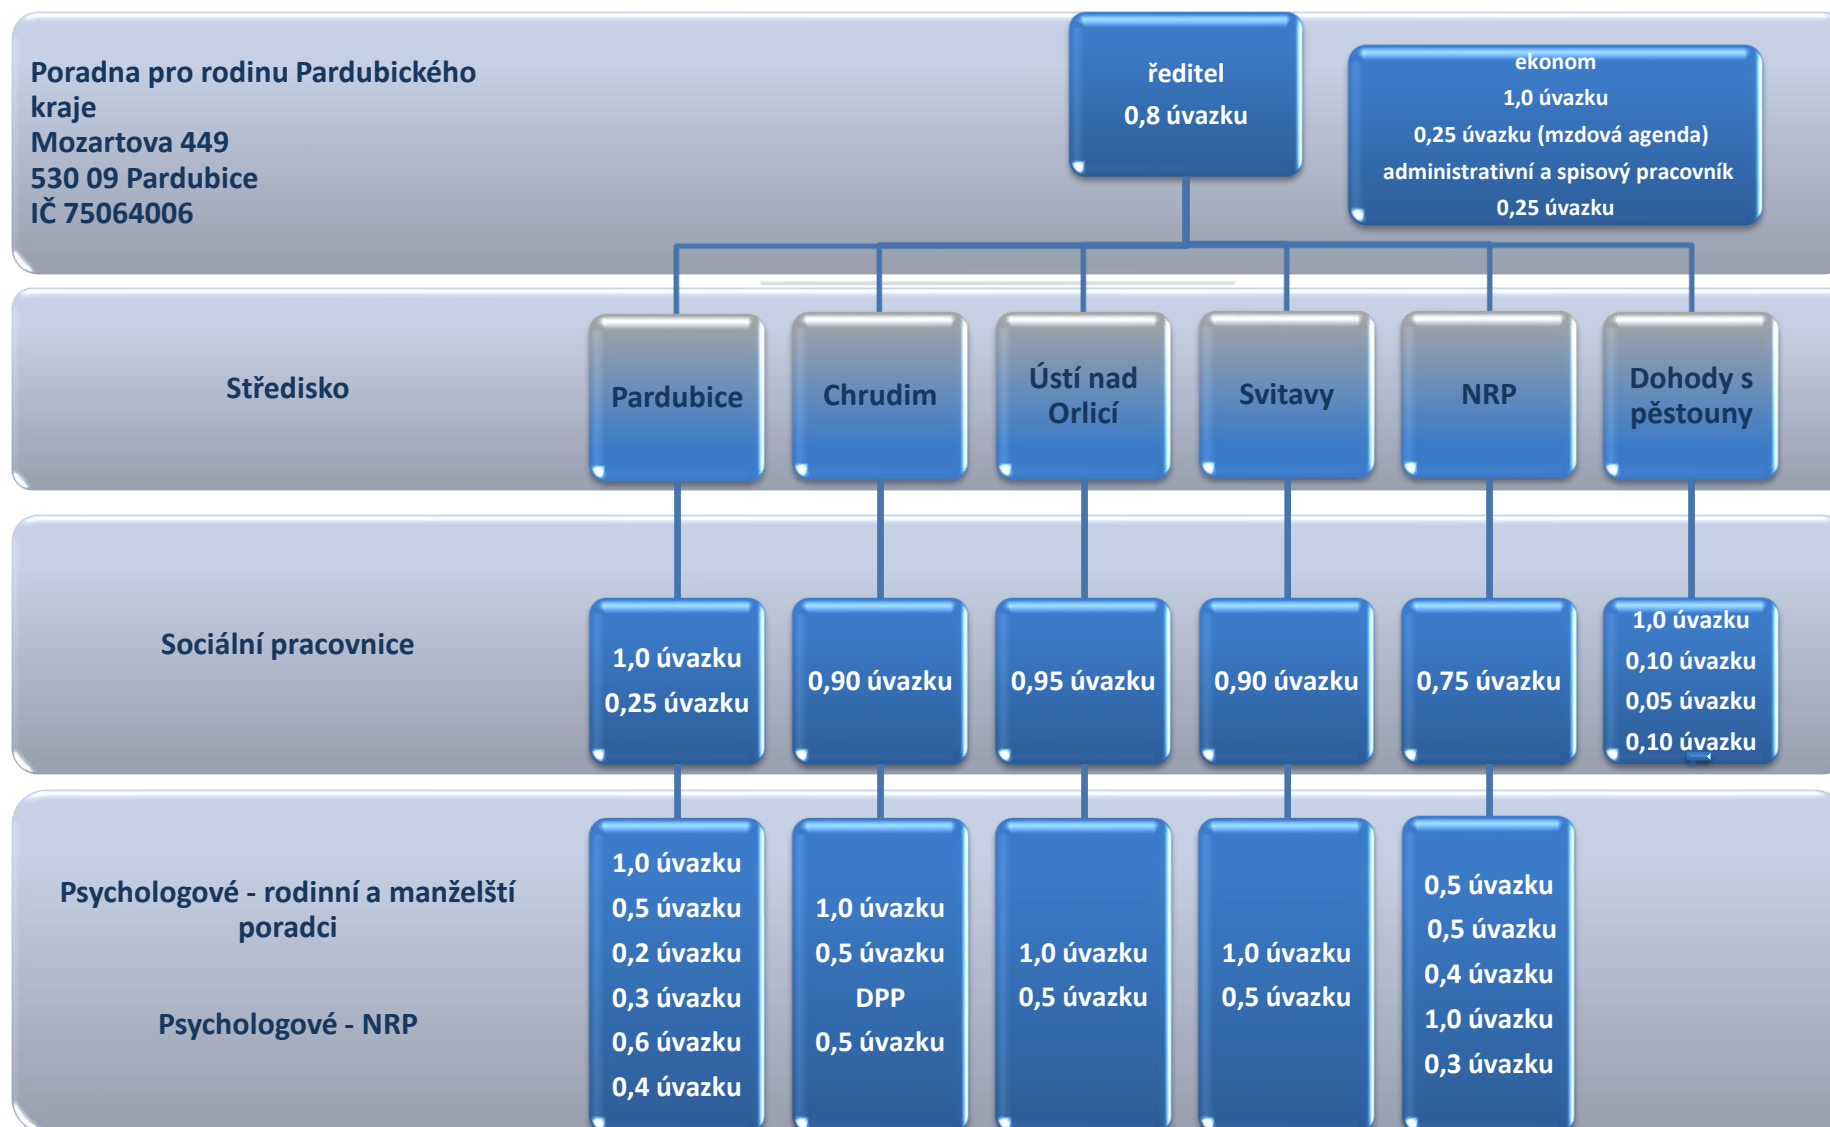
Poradna pro rodinu Pardubického kraje
Mozartova 449
530 09 Pardubice
IČ 75064006

ředitel
0,8 úvazku

ekonom
1,0 úvazku
0,25 úvazku (mzdová agenda)
administrativní a spisový pracovník
0,25 úvazku

Středisko

Pardubice

Chrudim

Ústí nad Orlicí

Svitavy

NRP

Dohody s pěstouny

Sociální pracovnice

1,0 úvazku
0,25 úvazku

0,90 úvazku

0,95 úvazku

0,90 úvazku

0,75 úvazku

1,0 úvazku
0,10 úvazku
0,05 úvazku
0,10 úvazku

Psychologové - rodinní a manželští poradci

Psychologové - NRP

1,0 úvazku
0,5 úvazku
0,2 úvazku
0,3 úvazku
0,6 úvazku
0,4 úvazku

1,0 úvazku
0,5 úvazku
DPP
0,5 úvazku

1,0 úvazku
0,5 úvazku

1,0 úvazku
0,5 úvazku

0,5 úvazku
0,5 úvazku
0,4 úvazku
1,0 úvazku
0,3 úvazku